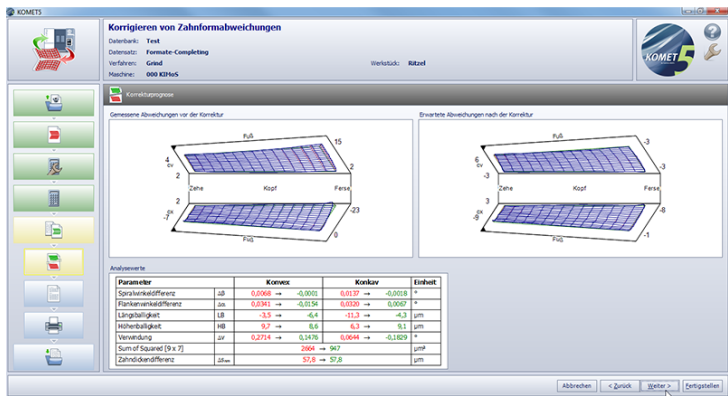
KOMET5

Korrigieren von Zahnformabweichungen

Datenbank: Test
Datensatz: Formate-Completing
Verfahren: Grind
Maschine: 000 KIMoS
Werkstück: Ritzel

KOMET 5

Korrekturprognose

Gemessene Abweichungen vor der Korrektur

Fuß
15
4
cv
2
2
Zehe
Kopf
Ferse
2
cx
-23
Fuß
0

Erwartete Abweichungen nach der Korrektur

Fuß
-3
cv
-3
-3
Zehe
Kopf
Ferse
3
cx
-8
Fuß
-1

Analysewerte

| Parameter | | Konvex | Konkav | Einheit |
|---|---|---|---|---|
| Spiralwinkeldifferenz | Δβ | 0,0068 → -0,0001 | 0,0137 → -0,0018 | ° |
| Flankenwinkeldifferenz | Δα | 0,0341 → -0,0154 | 0,0320 → 0,0067 | ° |
| Längsballigkeit | LB | -3,5 → -6,4 | -11,3 → -4,3 | µm |
| Höhenballigkeit | HB | 9,7 → 8,6 | 6,3 → 9,1 | µm |
| Verwindung | Δv | 0,2714 → 0,1476 | 0,0644 → -0,1829 | ° |
| | Sum of Squared [9 x 7] | 2604 → 947 | | µm² |
| Zahndickendifferenz | Δs | 57,6 → 57,8 | | µm |

Abbrechen
< Zurück
Weiter >
Fertigstellen